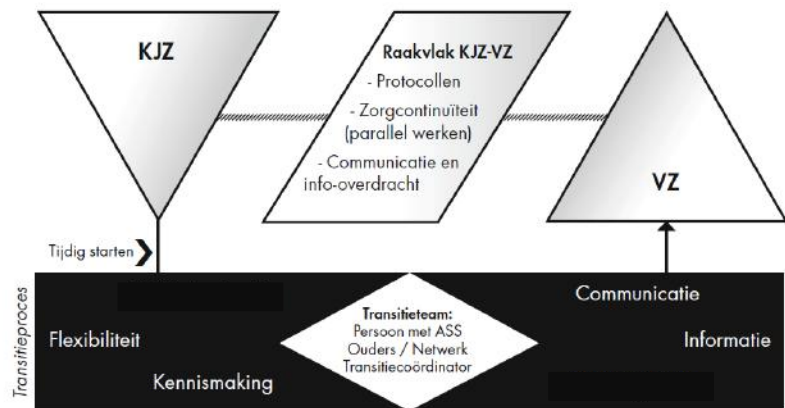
KJZ

Raakvlak KJZ-VZ
- Protocollen
- Zorgcontinuïteit (parallel werken)
- Communicatie en info-overdracht

VZ

Tijdig starten

Transitieproces

Flexibiliteit

Kennismaking

Transitieteam:
Persoon met ASS
Ouders / Netwerk
Transitiecoördinator

Communicatie

Informatie